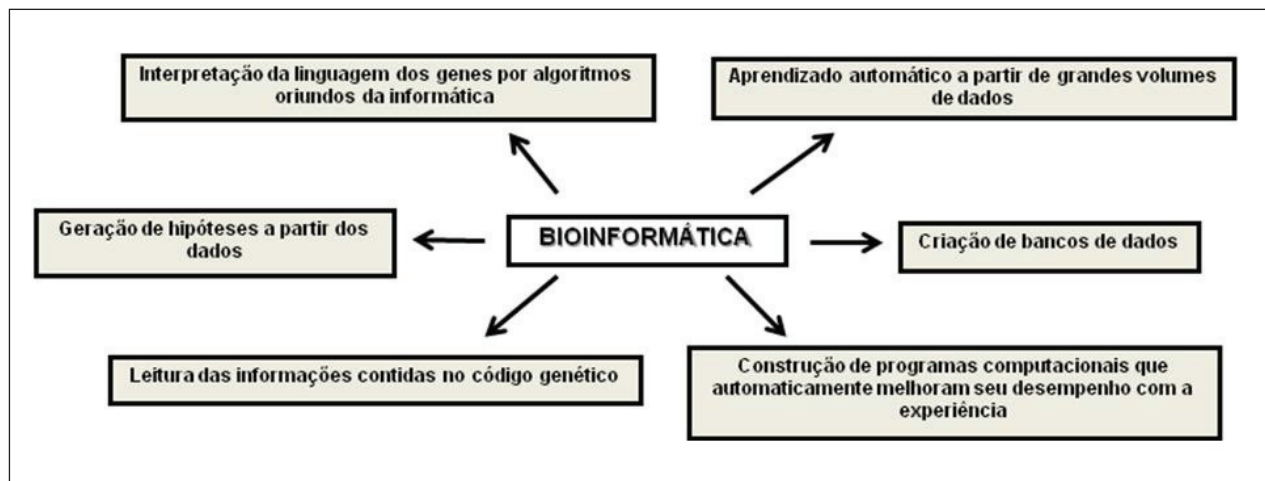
Interpretação da linguagem dos genes por algoritmos oriundos da informática

Aprendizado automático a partir de grandes volumes de dados

Geração de hipóteses a partir dos dados

BIOINFORMÁTICA

Criação de bancos de dados

Leitura das informações contidas no código genético

Construção de programas computacionais que automaticamente melhoram seu desempenho com a experiência